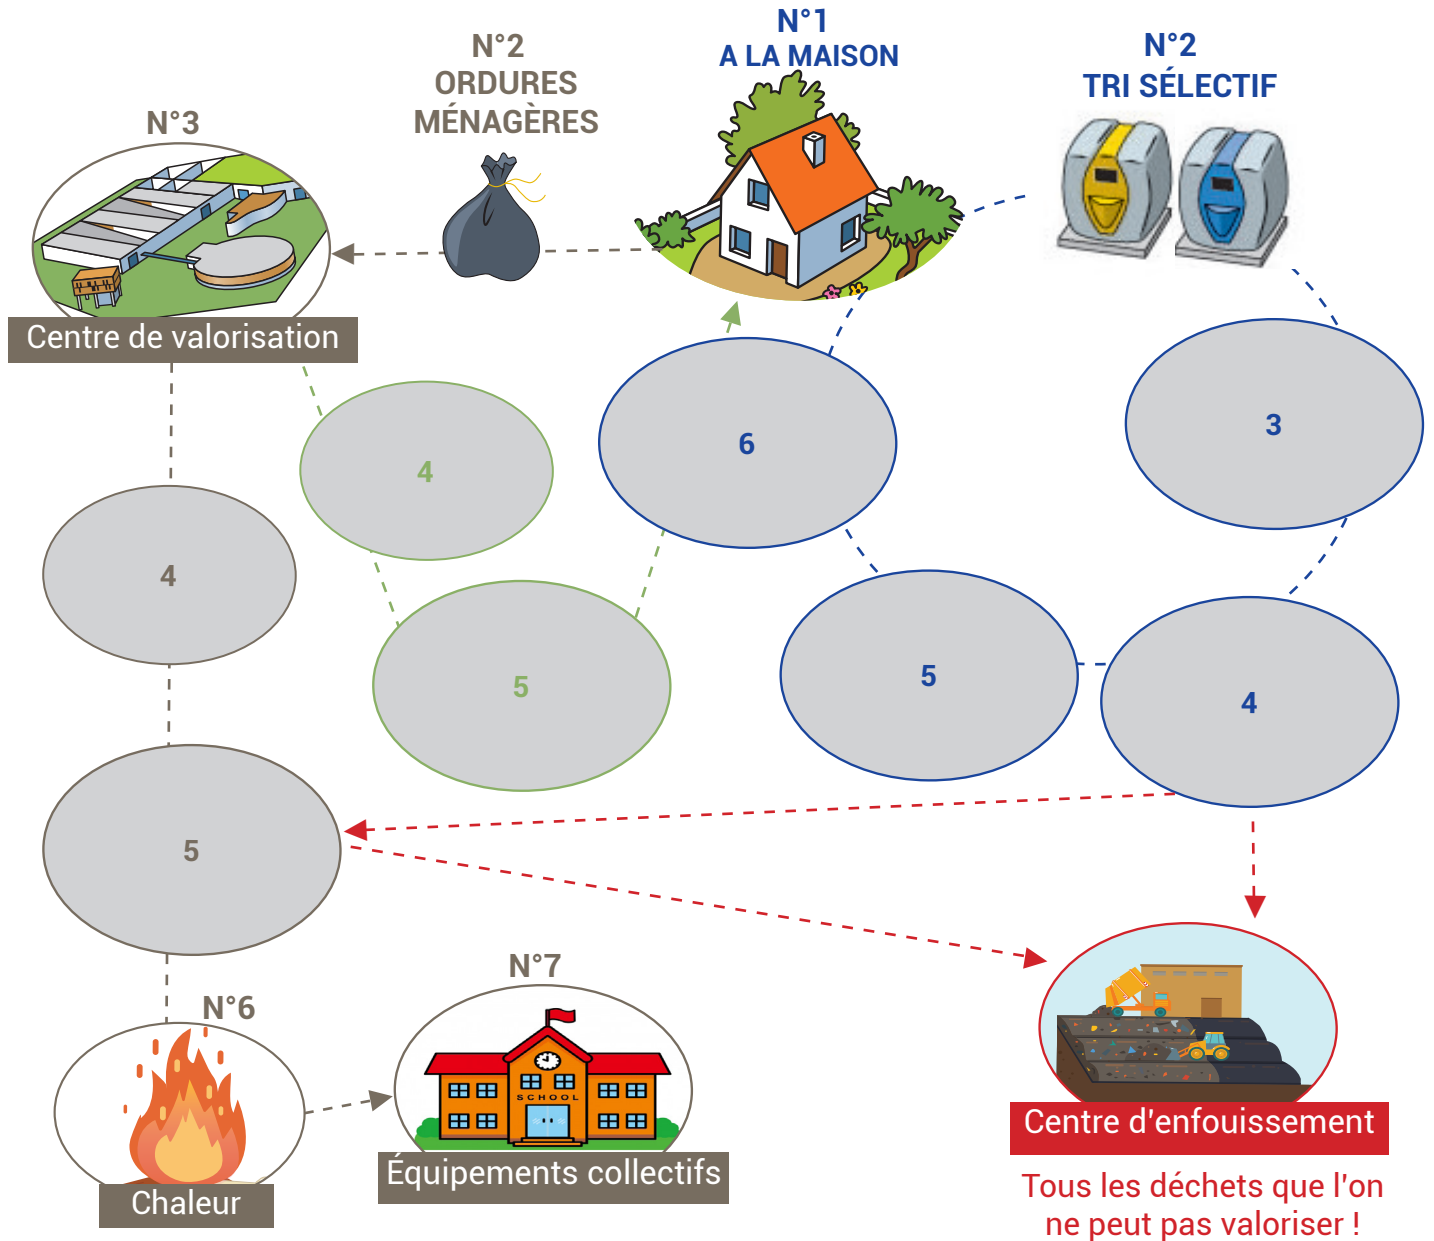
N°2
ORDURES
MÉNAGÈRES

N°1
A LA MAISON

N°2
TRI SÉLECTIF

N°3

Centre de valorisation

4

6

3

4

5

5

4

5

N°6

Chaleur

N°7

Équipements collectifs

Centre d'enfouissement

Tous les déchets que l'on ne peut pas valoriser !

SCHOOL